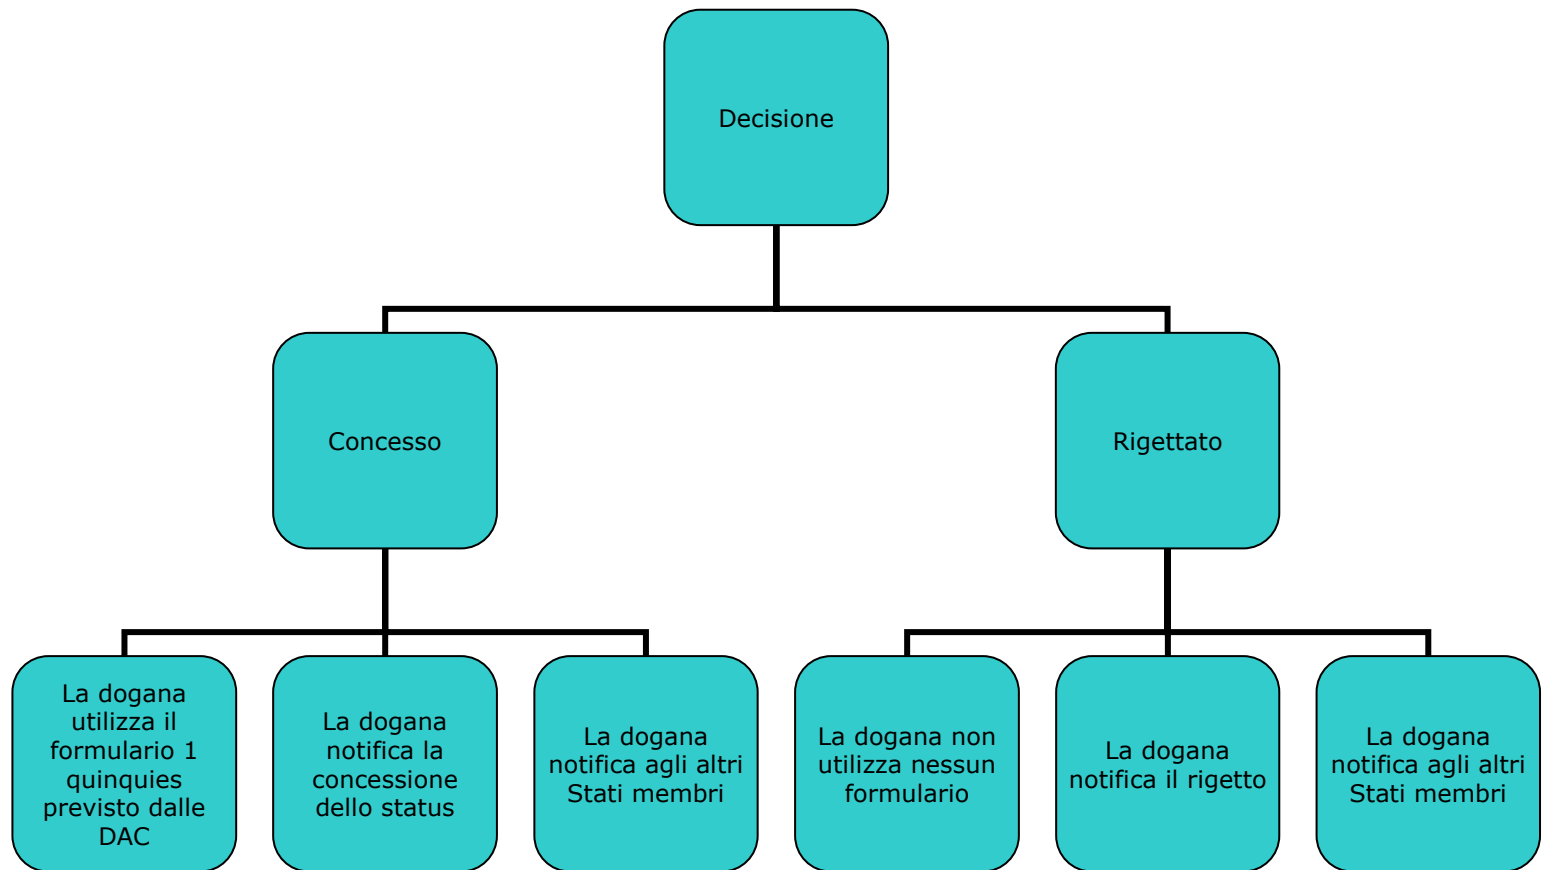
Decisione

Concesso

Rigettato

La dogana utilizza il formulario 1 quinquies previsto dalle DAC

La dogana notifica la concessione dello status

La dogana notifica agli altri Stati membri

La dogana non utilizza nessun formulario

La dogana notifica il rigetto

La dogana notifica agli altri Stati membri